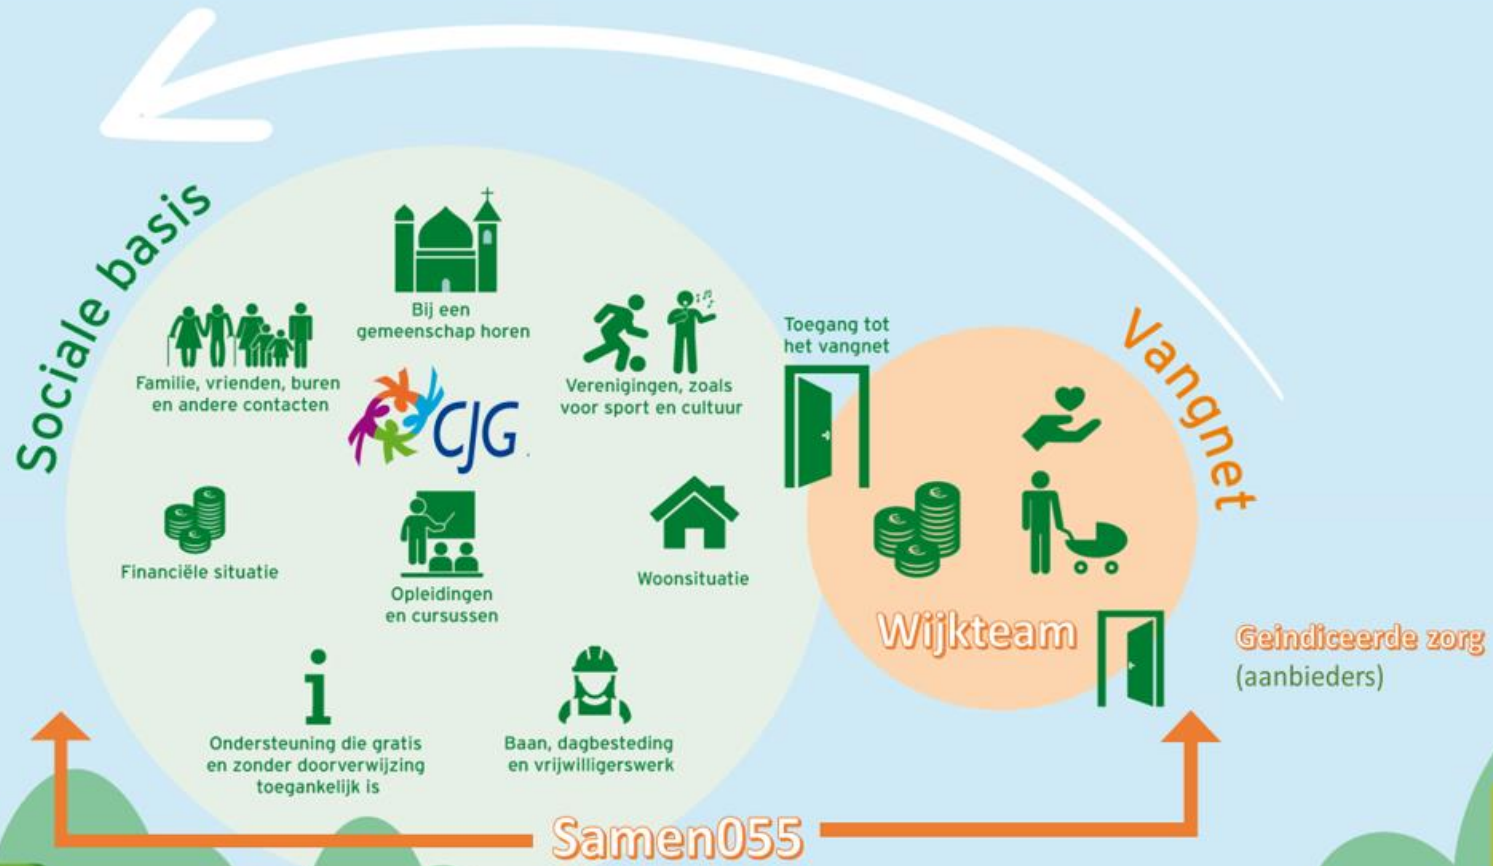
Sociale basis

Bij een gemeenschap horen

Familie, vrienden, buren en andere contacten

CJG

Verenigingen, zoals voor sport en cultuur

Toegang tot het vangnet

Vangnet

Financiële situatie

Opleidingen en cursussen

Woonsituatie

Wijkteam

Geindiceerde zorg (aanbieders)

Ondersteuning die gratis en zonder doorverwijzing toegankelijk is

Baan, dagbesteding en vrijwilligerswerk

Samen055